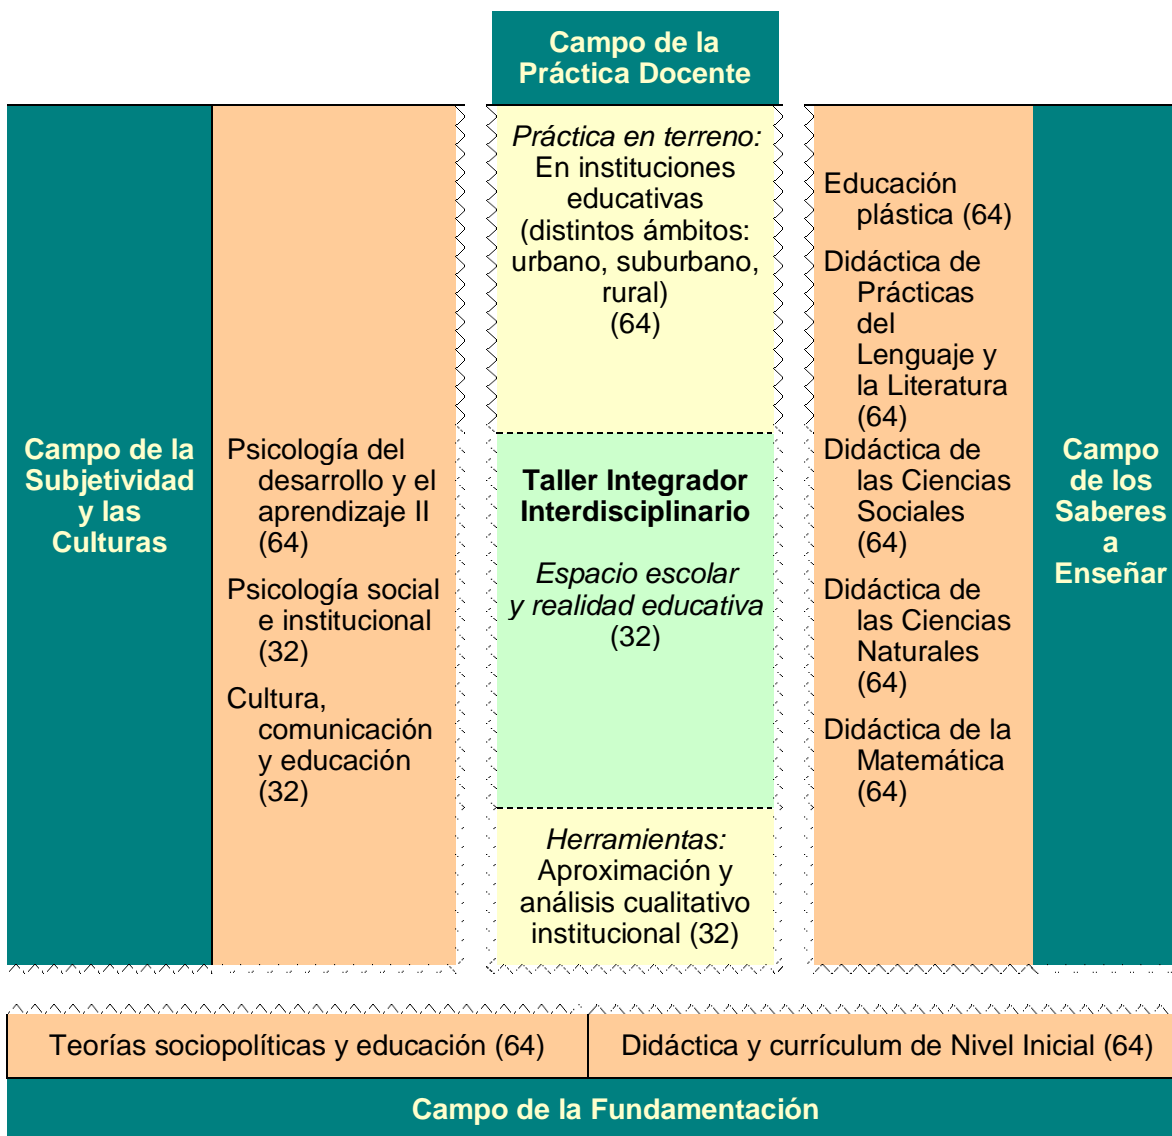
Campo de la Práctica Docente

Campo de la Subjetividad y las Culturas

Psicología del desarrollo y el aprendizaje II (64)

Psicología social e institucional (32)

Cultura, comunicación y educación (32)

*Práctica en terreno:* En instituciones educativas (distintos ámbitos: urbano, suburbano, rural) (64)

**Taller Integrador Interdisciplinario**

*Espacio escolar y realidad educativa* (32)

*Herramientas:* Aproximación y análisis cualitativo institucional (32)

Educación plástica (64)

Didáctica de Prácticas del Lenguaje y la Literatura (64)

Didáctica de las Ciencias Sociales (64)

Didáctica de las Ciencias Naturales (64)

Didáctica de la Matemática (64)

Campo de los Saberes a Enseñar

| Teorías sociopolíticas y educación (64) | Didáctica y currículum de Nivel Inicial (64) |
|---|---|

Campo de la Fundamentación